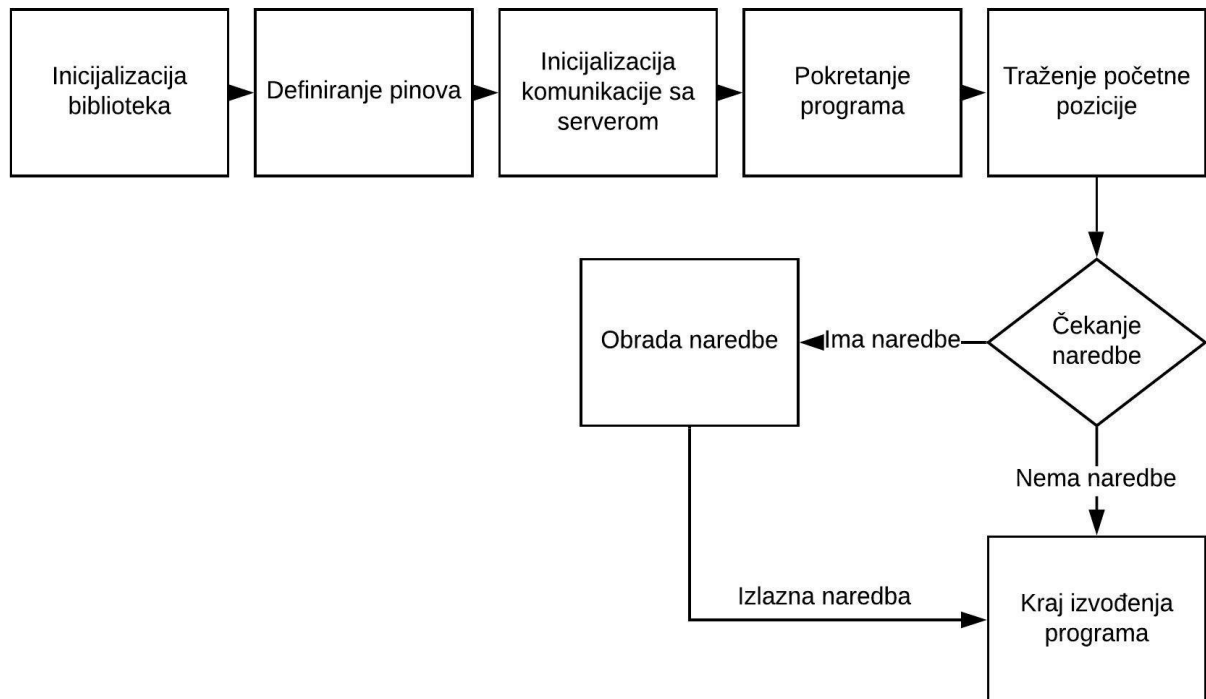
Inicijalizacija biblioteka

Definiranje pinova

Inicijalizacija komunikacije sa serverom

Pokretanje programa

Traženje početne pozicije

Čekanje naredbe

Ima naredbe

Obrada naredbe

Nema naredbe

Izlazna naredba

Kraj izvođenja programa